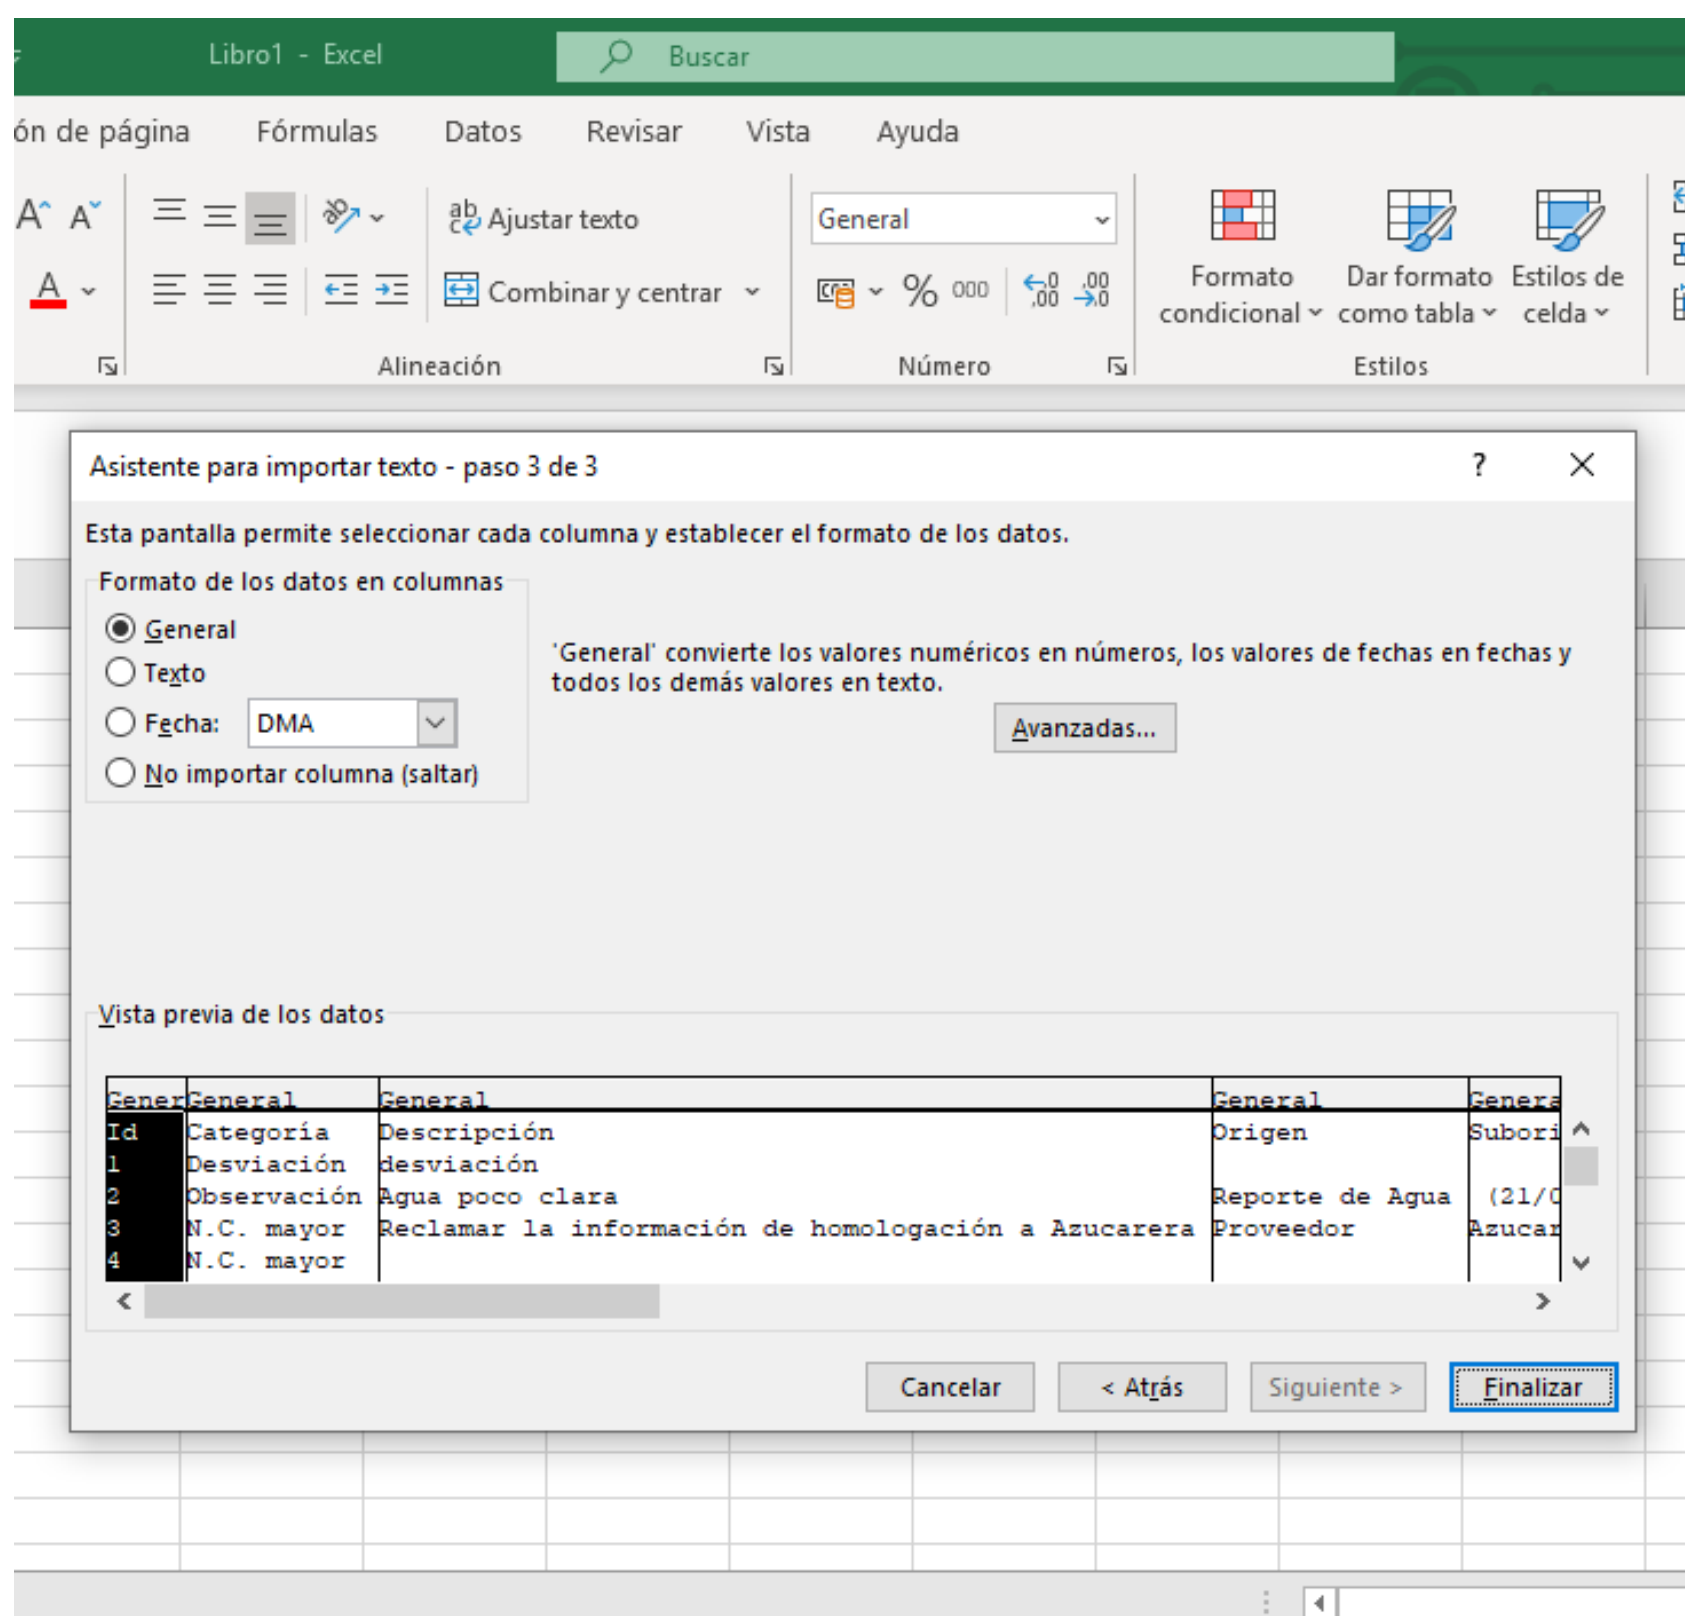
Libro1 - Excel

Buscar

ón de página Fórmulas Datos Revisar Vista Ayuda

Ajustar texto

Combinar y centrar

General

% 000

Formato condicional

Dar formato como tabla

Estilos de celda

Alineación

Número

Estilos

Asistente para importar texto - paso 3 de 3

?

Esta pantalla permite seleccionar cada columna y establecer el formato de los datos.

Formato de los datos en columnas

General

Texto

Fecha: DMA

No importar columna (saltar)

'General' convierte los valores numéricos en números, los valores de fechas en fechas y todos los demás valores en texto.

Avanzadas...

Vista previa de los datos

| Gener | General | General | General | Genera |
|---|---|---|---|---|
| Id | Categoría | Descripción | Origen | Subori |
| 1 | Desviación | desviación | | |
| 2 | Observación | Agua poco clara | Reporte de Agua | (21/0 |
| 3 | N.C. mayor | Reclamar la información de homologación a Azucarera | Proveedor | Azucar |
| 4 | N.C. mayor | | | |

Cancelar

< Atrás

Siguiente >

Finalizar